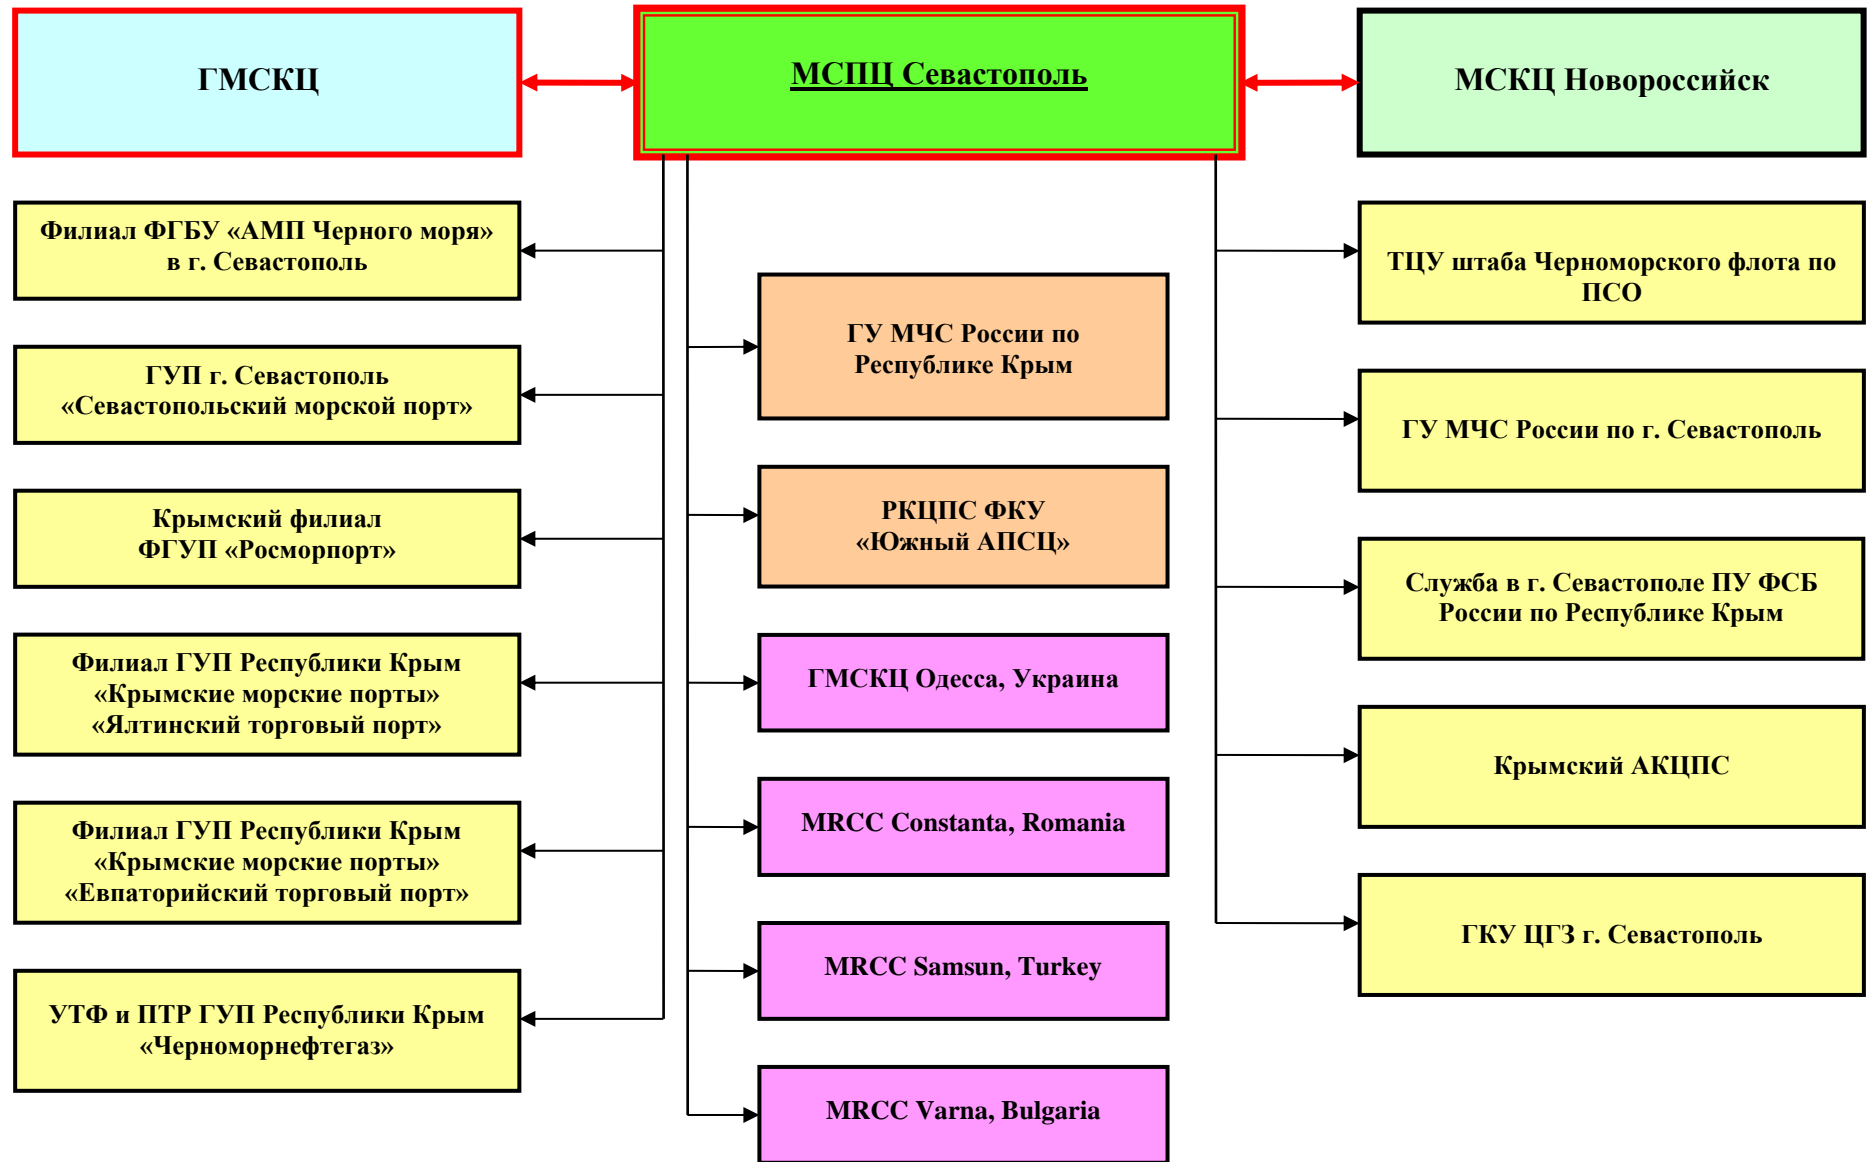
ГМСКЦ

МСПЦ Севастополь

МСКЦ Новороссийск

Филиал ФГБУ «АМП Черного моря» в г. Севастополь

ГУП г. Севастополь «Севастопольский морской порт»

Крымский филиал ФГУП «Росморпорт»

Филиал ГУП Республики Крым «Крымские морские порты» «Ялтинский торговый порт»

Филиал ГУП Республики Крым «Крымские морские порты» «Евпаторийский торговый порт»

УТФ и ПТР ГУП Республики Крым «Черноморнефтегаз»

ГУ МЧС России по Республике Крым

РКЦПС ФКУ «Южный АПСЦ»

ГМСКЦ Одесса, Украина

MRCC Constanta, Romania

MRCC Samsun, Turkey

MRCC Varna, Bulgaria

ТЦУ штаба Черноморского флота по ПСО

ГУ МЧС России по г. Севастополь

Служба в г. Севастополе ПУ ФСБ России по Республике Крым

Крымский АКЦПС

ГКУ ЦГЗ г. Севастополь